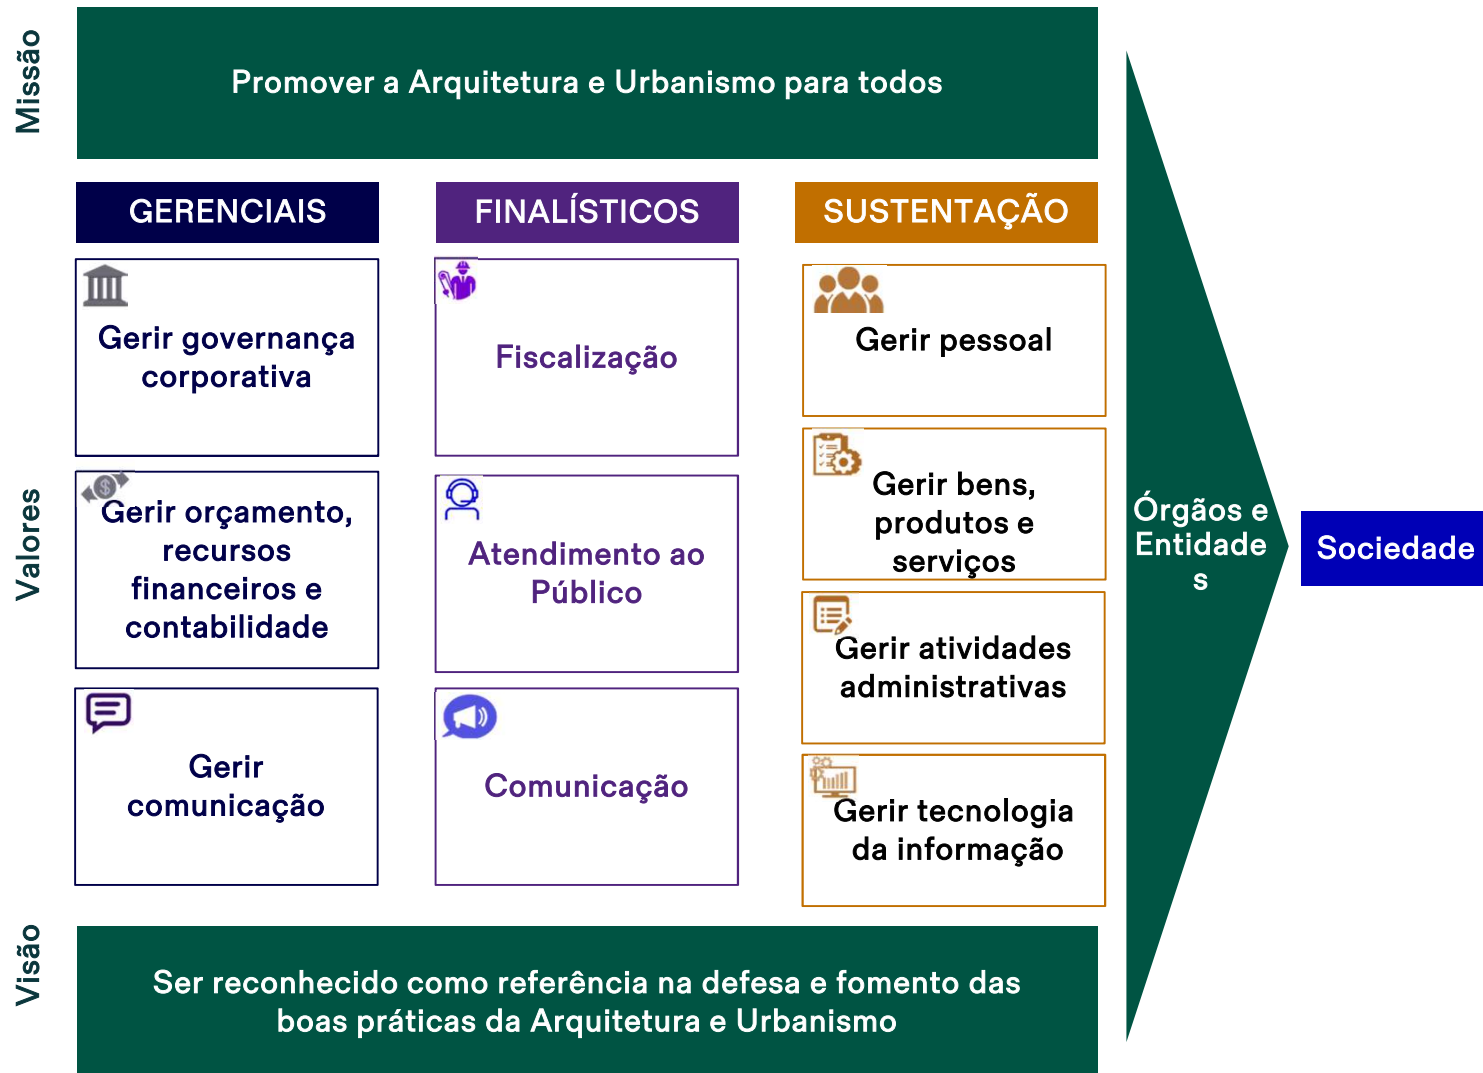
Missão

Promover a Arquitetura e Urbanismo para todos

GERENCIAIS

FINALÍSTICOS

SUSTENTAÇÃO

Gerir governança corporativa

Fiscalização

Gerir pessoal

Gerir bens, produtos e serviços

Valores

Gerir orçamento, recursos financeiros e contabilidade

Atendimento ao Público

Gerir atividades administrativas

Gerir comunicação

Comunicação

Gerir tecnologia da informação

Órgãos e Entidade s

Sociedade

Visão

Ser reconhecido como referência na defesa e fomento das boas práticas da Arquitetura e Urbanismo